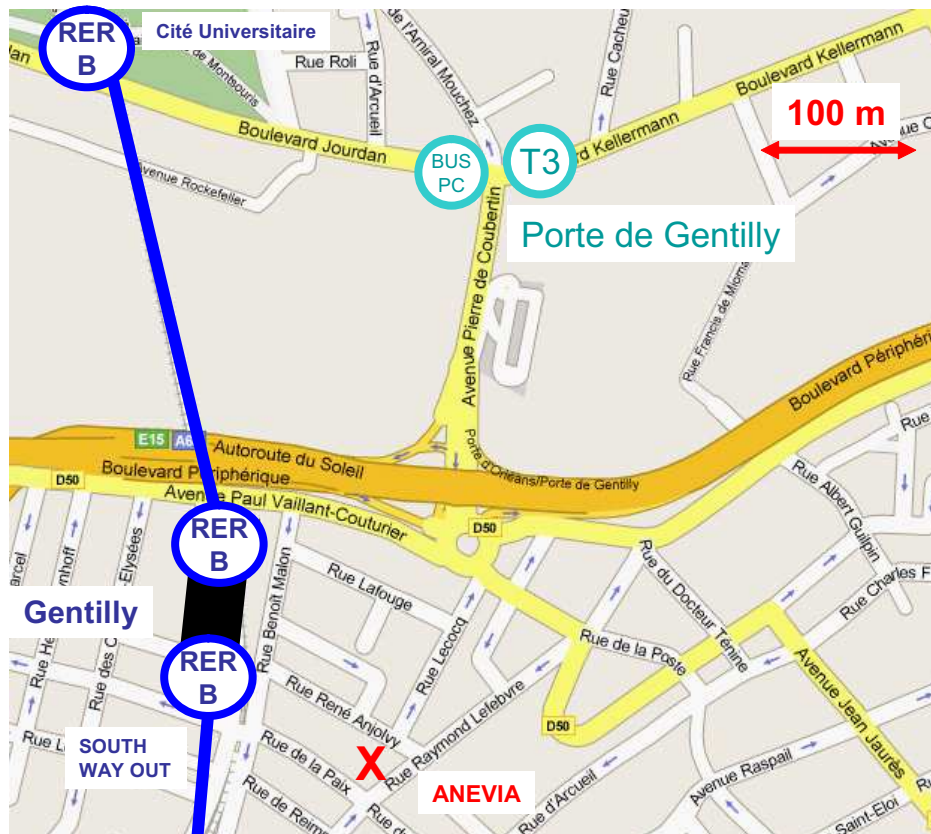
RER B
Cité Universitaire
Rue Roli
Rue d'Arcueil
de l'Amiral Mouchez
Rue Cacheux
Boulevard Kellermann
100 m
de Montsouris
Boulevard Jourdan
BUS PC
T3
rd Kellermann
Avenue Rockefeller
Porte de Gentilly
Avenue Pierre de Coubertin
Rue Francis de Miomandre
Boulevard Périphérique
E15
A6
Autoroute du Soleil
Porte d'Orléans/Porte de Gentilly
Rue Albert Guilpin
D50
Boulevard Périphérique
Avenue Paul Vaillant-Couturier
D50
RER B
Rue Benoît Malon
Rue Lafouge
Rue Lecocq
Rue du Docteur Ténine
Rue Charles Fr
Gentilly
RER B
Rue de la Poste
Avenue Jean Jaurès
Rue René Anjolvy
Rue Raymond Lefebvre
D50
SOUTH WAY OUT
Rue de la Paix
X
ANEVIA
Rue d'Arcueil
Avenue Raspail
Saint-Eloi
Rue de Reims